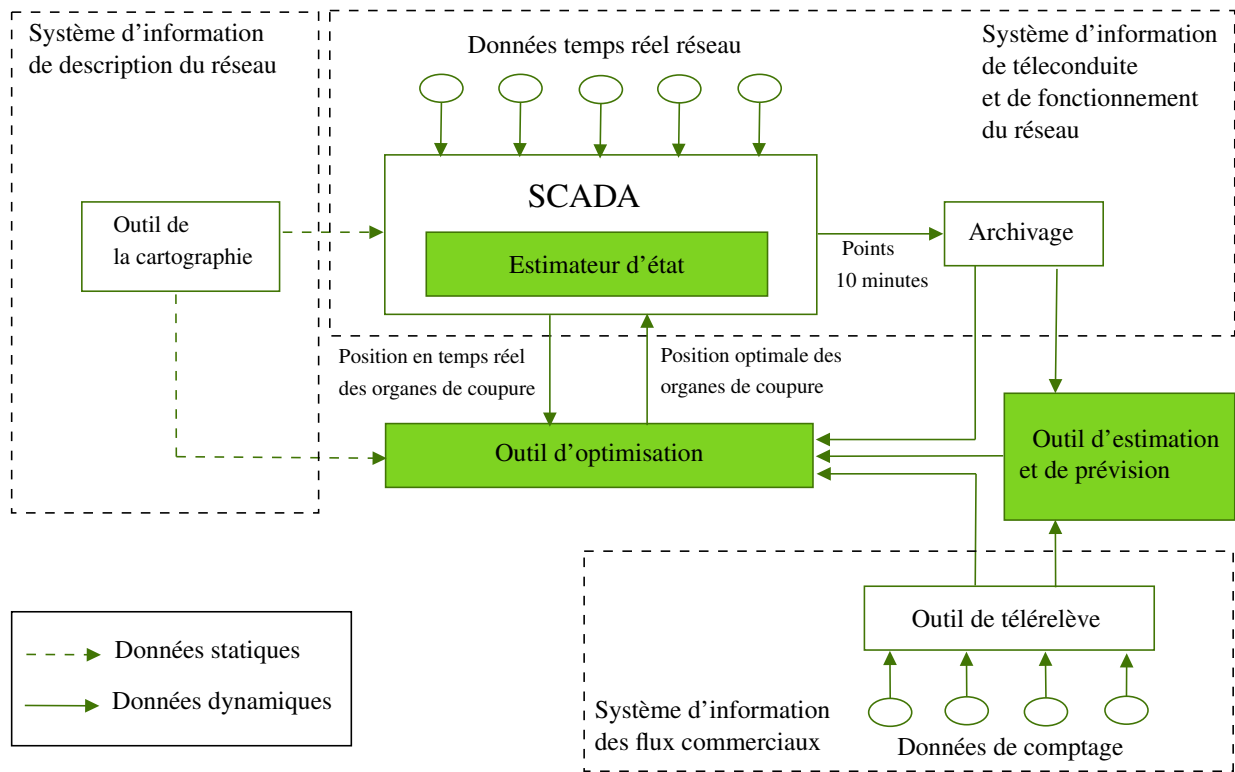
Système d'information de description du réseau

Données temps réel réseau

Système d'information de téleconduite et de fonctionnement du réseau

SCADA

Estimateur d'état

Outil de la cartographie

Points 10 minutes

Archivage

Position en temps réel des organes de coupure

Position optimale des organes de coupure

Outil d'optimisation

Outil d'estimation et de prévision

Outil de télérelève

Données statiques

Données dynamiques

Système d'information des flux commerciaux

Données de comptage